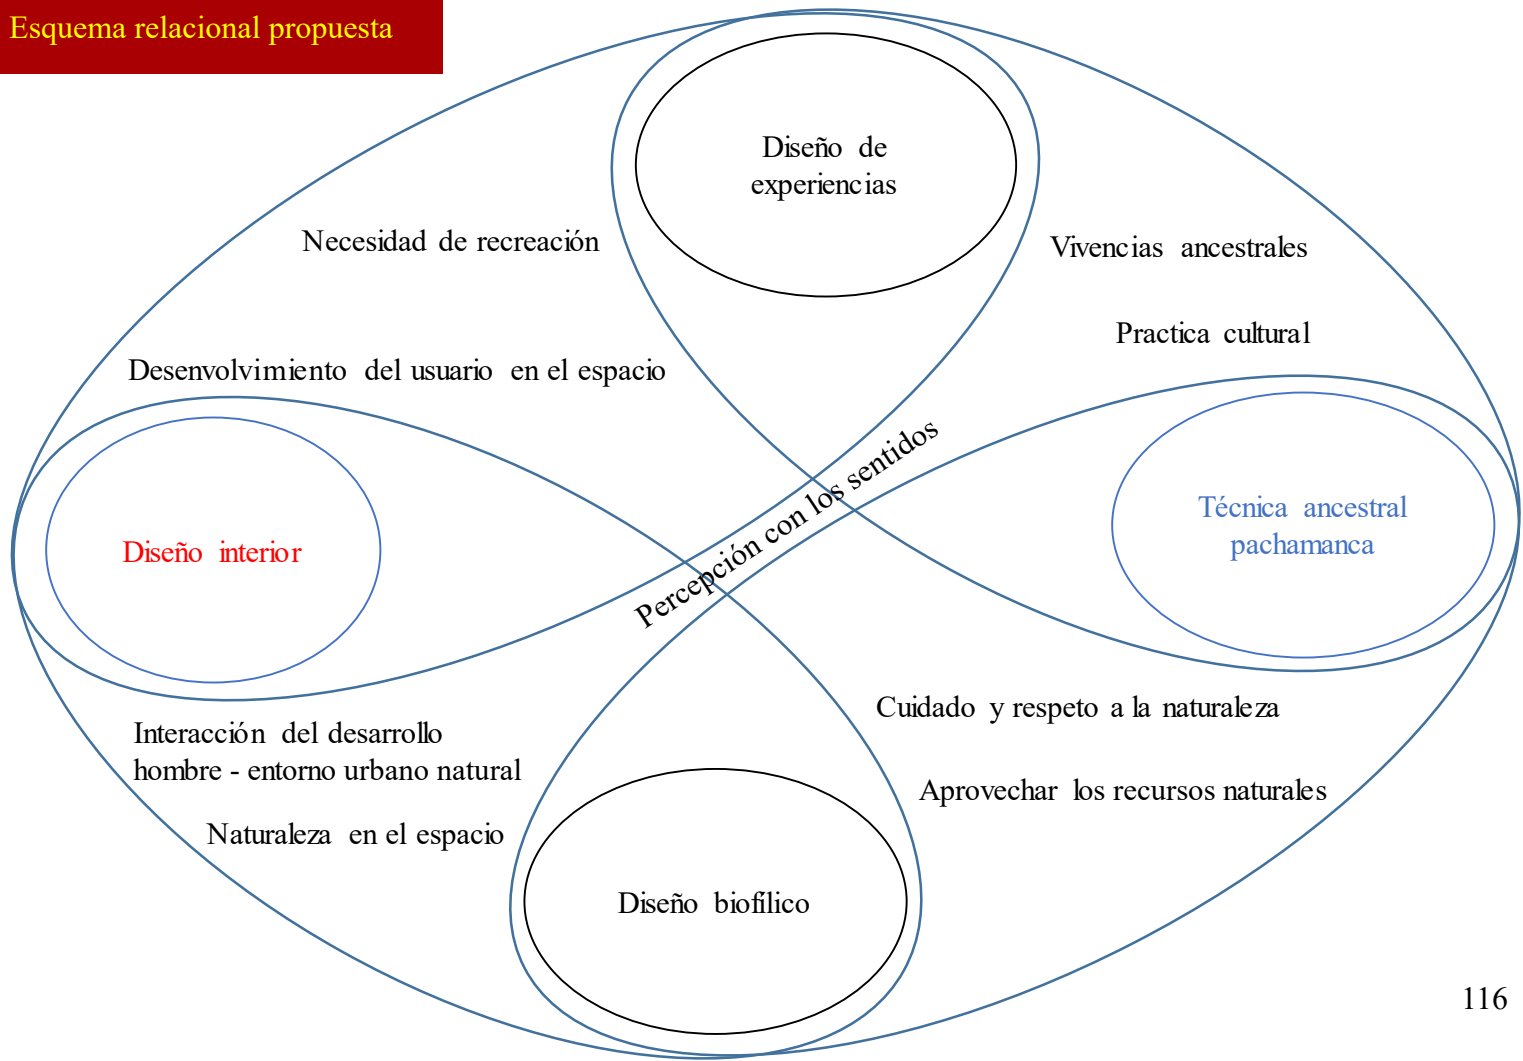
Esquema relacional propuesta

Diseño de experiencias

Necesidad de recreación

Vivencias ancestrales

Practica cultural

Desenvolvimiento del usuario en el espacio

Percepción con los sentidos

Diseño interior

Técnica ancestral pachamanca

Cuidado y respeto a la naturaleza

Interacción del desarrollo hombre - entorno urbano natural

Aprovechar los recursos naturales

Naturaleza en el espacio

Diseño biofílico

116